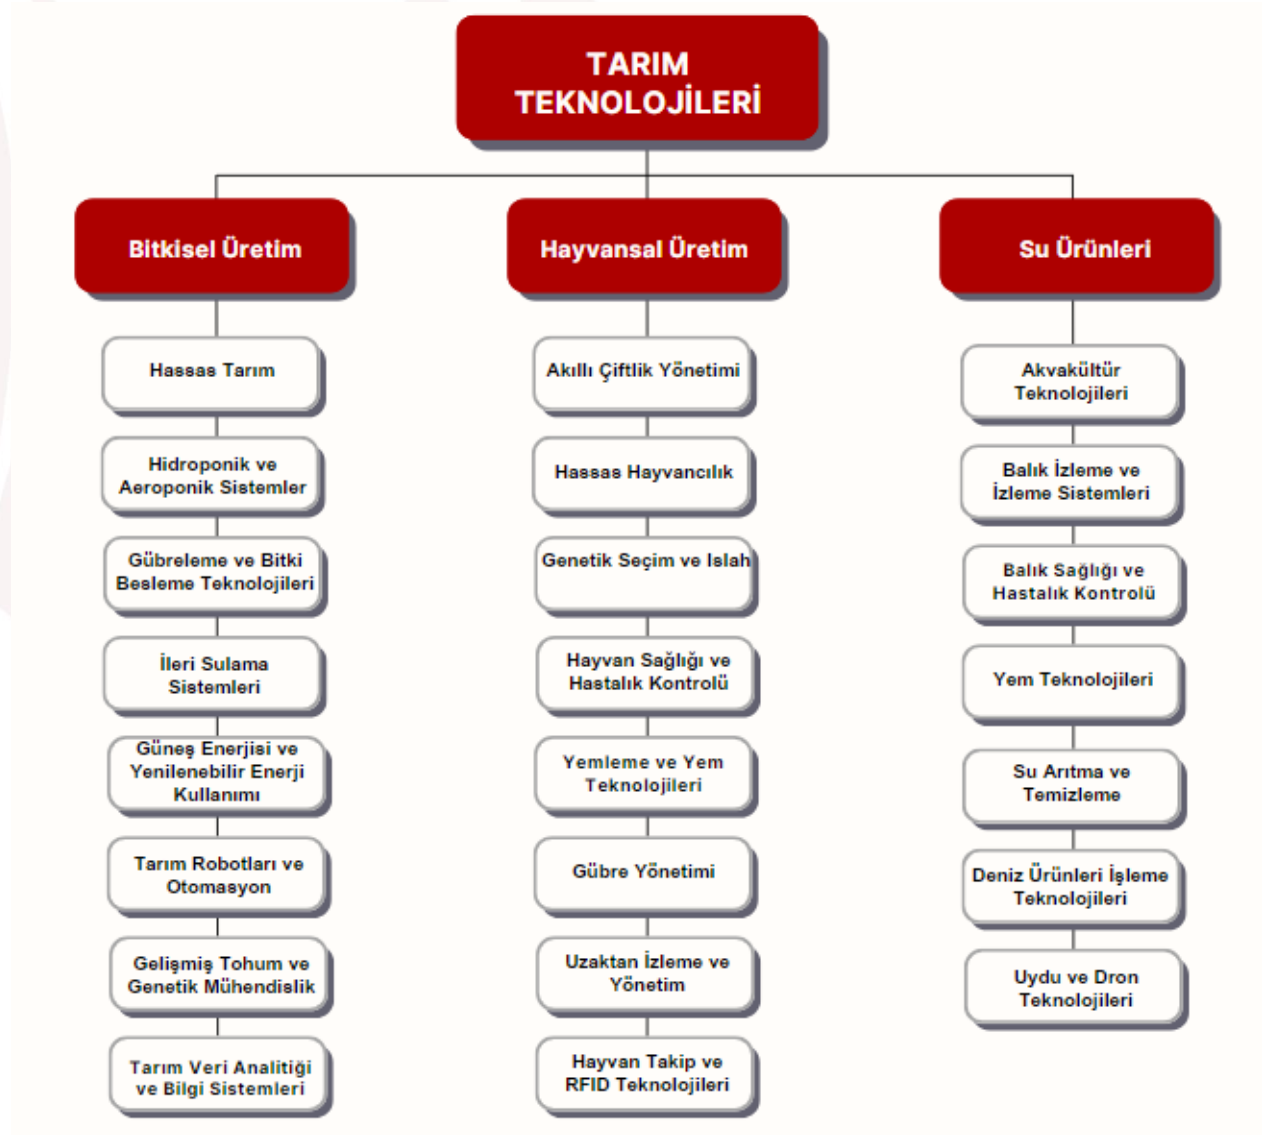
TARIM TEKNOLOJİLERİ

Bitkisel Üretim

Hassas Tarım

Hidroponik ve Aeroponik Sistemler

Gübreleme ve Bitki Besleme Teknolojileri

İleri Sulama Sistemleri

Güneş Enerjisi ve Yenilenebilir Enerji Kullanımı

Tarım Robotları ve Otomasyon

Gelişmiş Tohum ve Genetik Mühendislik

Tarım Veri Analitiği ve Bilgi Sistemleri

Hayvansal Üretim

Akıllı Çiftlik Yönetimi

Hassas Hayvancılık

Genetik Seçim ve Islah

Hayvan Sağlığı ve Hastalık Kontrolü

Yemleme ve Yem Teknolojileri

Gübre Yönetimi

Uzaktan İzleme ve Yönetim

Hayvan Takip ve RFID Teknolojileri

Su Ürünleri

Akvakültür Teknolojileri

Balık İzleme ve İzleme Sistemleri

Balık Sağlığı ve Hastalık Kontrolü

Yem Teknolojileri

Su Arıtma ve Temizleme

Deniz Ürünleri İşleme Teknolojileri

Uydu ve Dron Teknolojileri